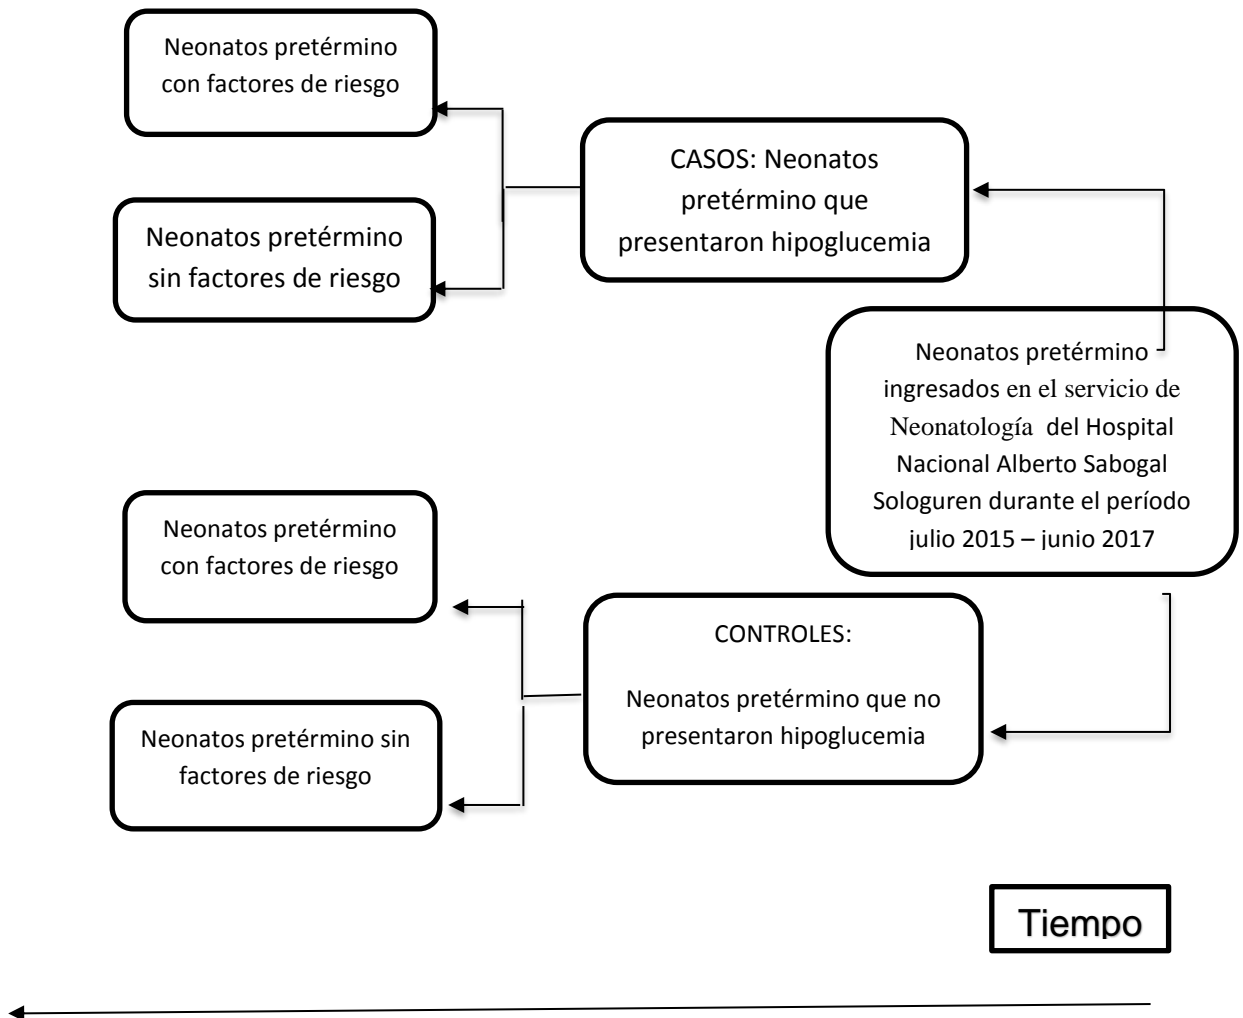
Neonatos pretérmino con factores de riesgo

Neonatos pretérmino sin factores de riesgo

CASOS: Neonatos pretérmino que presentaron hipoglucemia

Neonatos pretérmino ingresados en el servicio de Neonatología del Hospital Nacional Alberto Sabogal Sologuren durante el período julio 2015 – junio 2017

Neonatos pretérmino con factores de riesgo

CONTROLES:

Neonatos pretérmino que no presentaron hipoglucemia

Neonatos pretérmino sin factores de riesgo

Tiempo